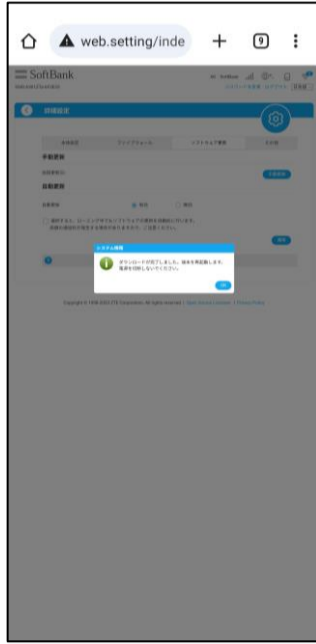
web.setting/inde

9

SoftBank

詳細設定

手動更新

自動更新

システム情報

ダウンロードが完了しました。端末を再起動します。電源を切断しないでください。

OK

Copyright © 1998-2022 ZTE Corporation. All rights reserved. | Open Source Licenses | Privacy Policy